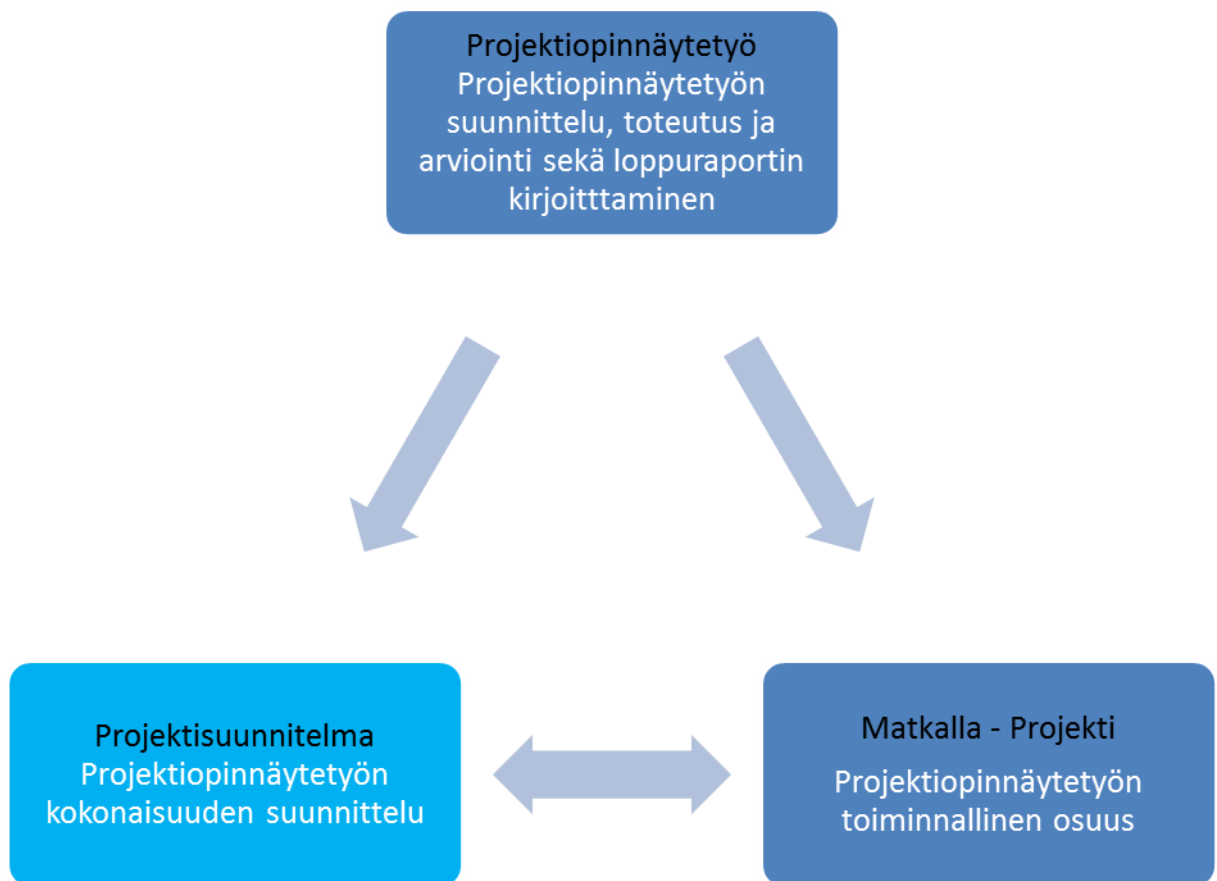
Projektiopinnäytetyö
Projektiopinnäytetyön suunnittelu, toteutus ja arviointi sekä loppuraportin kirjoitttaminen

Projektisuunnitelma
Projektiopinnäytetyön kokonaisuuden suunnittelu

Matkalla - Projekti

Projektiopinnäytetyön toiminnallinen osuus